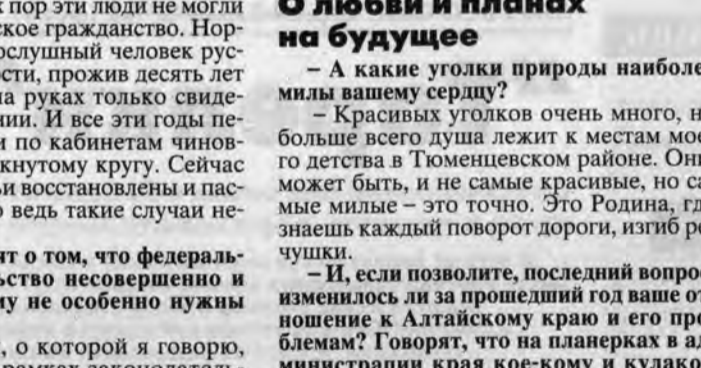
к пор эти люди не могли ское гражданство. Нор ослушный человек рус сти, прожив десять лет а руках только свиде ии. И все эти годы пе по кабинетам чинов кнутому кругу. Сейчас и восстановлены и пас о ведь такие случаи не

ит о том, что федераль ьство несовершенно и му не особенно нужны

, о которой я говорю, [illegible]

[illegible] любви и планах на будущее

– А какие уголки природы наиболе милы вашему сердцу?

– Красивых уголков очень много, н больше всего душа лежит к местам мое го детства в Тюменцевском районе. Они может быть, и не самые красивые, но са мые милые – это точно. Это Родина, гд знаешь каждый поворот дороги, изгиб ре чушки.

– И, если позволите, последний вопро изменилось ли за прошедший год ваше от ношение к Алтайскому краю и его про блемам? Говорят, что на планерках в ад министрации края кое-кому и кулако